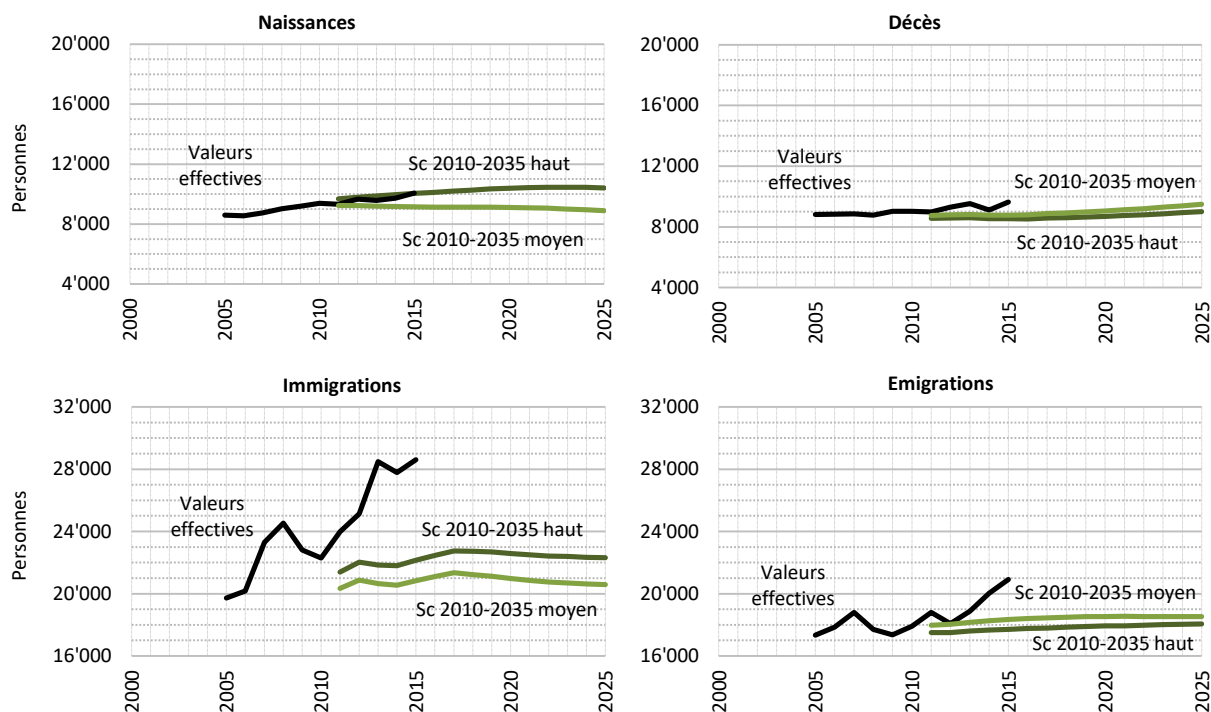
Naissances

Personnes

20'000
16'000
12'000
8'000
4'000

Valeurs effectives

Sc 2010-2035 haut

Sc 2010-2035 moyen

2000
2005
2010
2015
2020
2025

Décès

20'000
16'000
12'000
8'000
4'000

Valeurs effectives

Sc 2010-2035 moyen

Sc 2010-2035 haut

2000
2005
2010
2015
2020
2025

Immigrations

Personnes

32'000
28'000
24'000
20'000
16'000

Valeurs effectives

Sc 2010-2035 haut

Sc 2010-2035 moyen

2000
2005
2010
2015
2020
2025

Emigrations

32'000
28'000
24'000
20'000
16'000

Valeurs effectives

Sc 2010-2035 moyen

Sc 2010-2035 haut

2000
2005
2010
2015
2020
2025